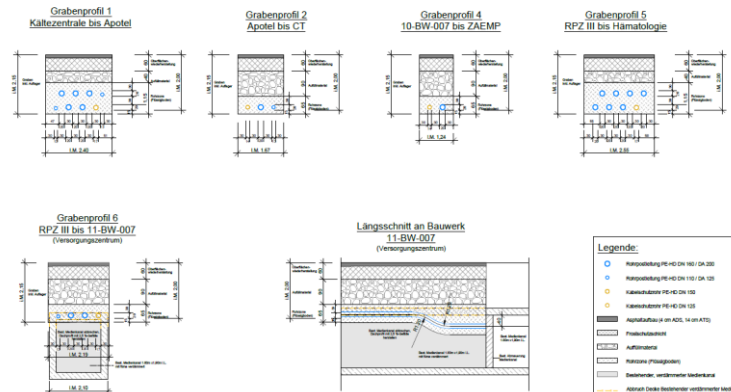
Grabenprofil 1
Kältezentrale bis Apotel

Grabenprofil 2
Apotel bis CT

Grabenprofil 4
10-BW-007 bis ZAEMP

Grabenprofil 5
RPZ III bis Hämatologie

l.M. 2,15
l.M. 2,40
l.M. 1,67
l.M. 1,24
l.M. 2,65

Grabenprofil 6
RPZ III bis 11-BW-007
(Versorgungszentrum)

l.M. 2,15
l.M. 2,15

Längsschnitt an Bauwerk
11-BW-007
(Versorgungszentrum)

Legende:
Rohrpostleitung PE-HD DN 160 / DA 200
Rohrpostleitung PE-HD DN 110 / DA 125
Kabelschutzrohr PE-HD DN 150
Kabelschutzrohr PE-HD DN 125
Asphaltaufbau
Frostschutzschicht
Auffüllmaterial
Rohrzone (Flüssigboden)
Bestehender, verdämmter Medienkanal
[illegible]